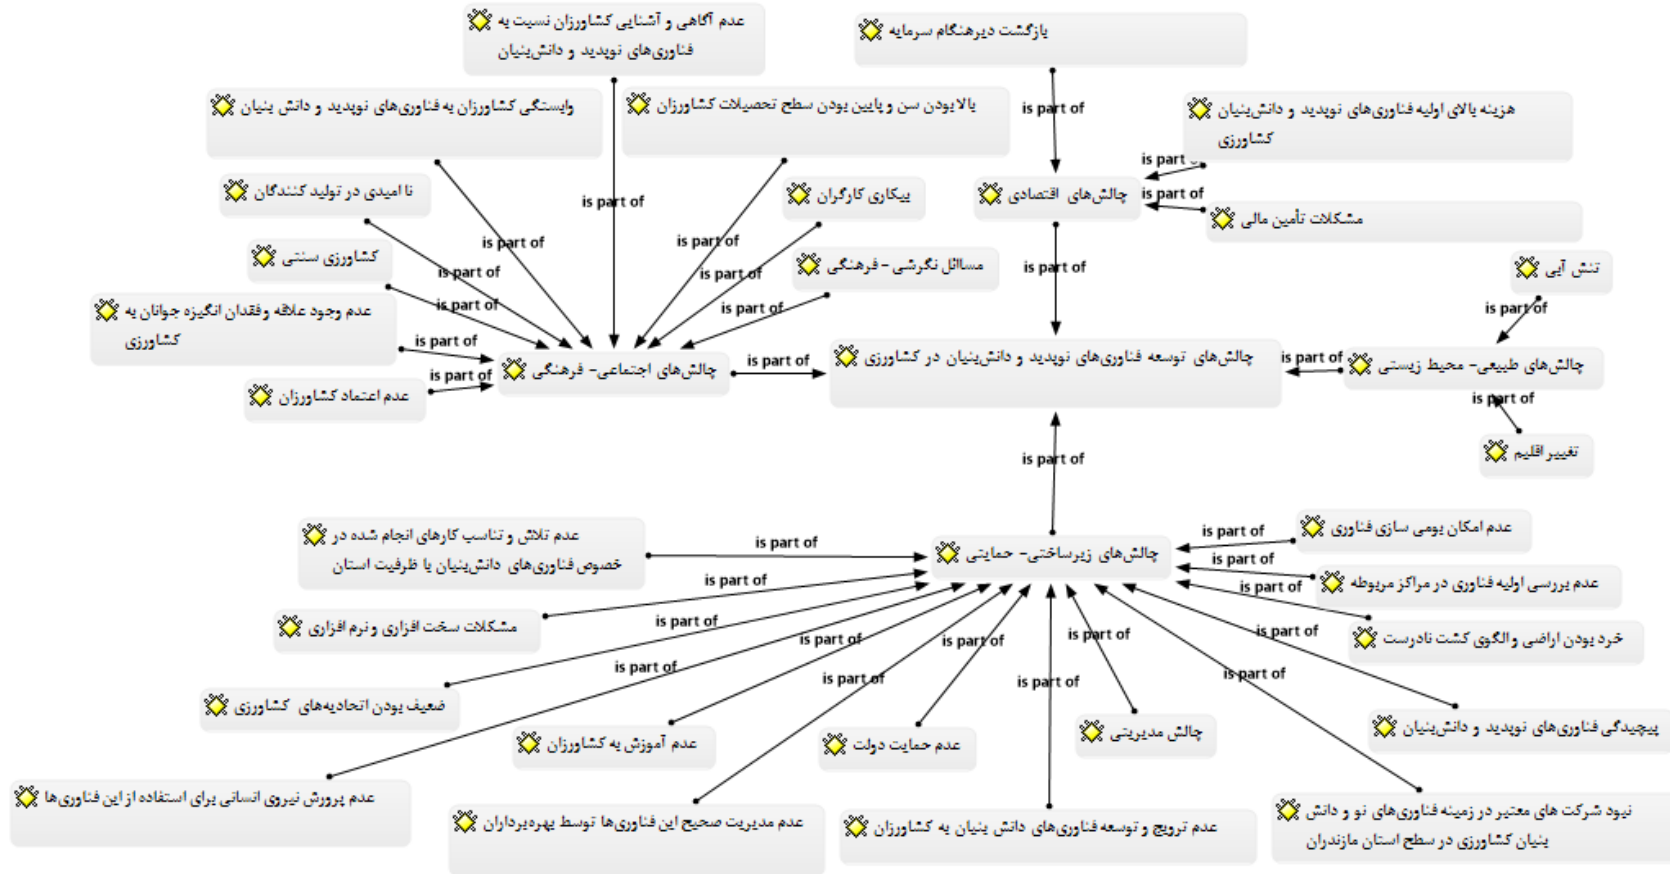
عدم آگاهی و آشنایی کشاورزان نسبت به فناوری‌های نوپدید و دانش‌بنیان

بازگشت دیرهنگام سرمایه

وابستگی کشاورزان به فناوری‌های نوپدید و دانش بنیان

بالابودن سن و پایین بودن سطح تحصیلات کشاورزان

is part of

هزینه بالای اولیه فناوری‌های نوپدید و دانش‌بنیان کشاورزی

is part of

is part of

نا امیدی در تولید کنندگان

بیکاری کارگران

چالش‌های اقتصادی

is part of

مشکلات تأمین مالی

is part of

is part of

is part of

کشاورزی سنتی

is part of

مسائل نگرشی - فرهنگی

is part of

تنش آبی

is part of

عدم وجود علاقه وفقدان انگیزه جوانان به کشاورزی

is part of

is part of

is part of

is part of

چالش‌های اجتماعی - فرهنگی

is part of

چالش‌های توسعه فناوری‌های نوپدید و دانش‌بنیان در کشاورزی

is part of

چالش‌های طبیعی- محیط زیستی

is part of

is part of

عدم اعتماد کشاورزان

تغییر اقلیم

is part of

عدم تلاش و تناسب کارهای انجام شده در خصوص فناوری‌های دانش‌بنیان با ظرفیت استان

is part of

is part of

عدم امکان بومی سازی فناوری

چالش‌های زیرساختی- حمایتی

is part of

is part of

is part of

عدم بررسی اولیه فناوری در مراکز مربوطه

مشکلات سخت افزاری و نرم افزاری

is part of

is part of

is part of

is part of

is part of

خرد بودن اراضی و الگوی کشت نادرست

is part of

ضعیف بودن اتحادیه‌های کشاورزی

is part of

is part of

is part of

پیچیدگی فناوری‌های نوپدید و دانش‌بنیان

عدم آموزش به کشاورزان

عدم حمایت دولت

چالش مدیریتی

عدم پرورش نیروی انسانی برای استفاده از این فناوری‌ها

عدم مدیریت صحیح این فناوری‌ها توسط بهره‌برداران

عدم ترویج و توسعه فناوری‌های دانش بنیان به کشاورزان

نبود شرکت های معتبر در زمینه فناوری‌های نو و دانش بنیان کشاورزی در سطح استان مازندران